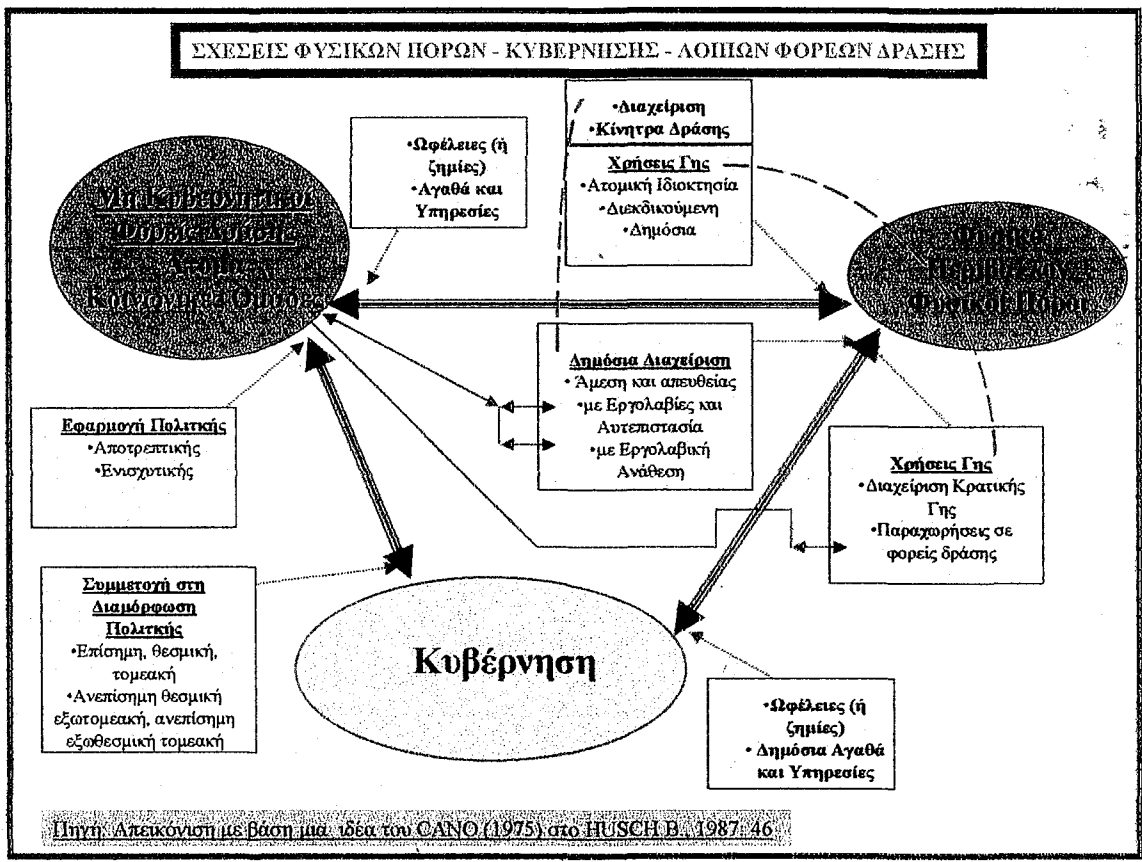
ΣΧΕΣΕΙΣ ΦΥΣΙΚΩΝ ΠΟΡΩΝ - ΚΥΒΕΡΝΗΣΗΣ - ΛΟΙΠΩΝ ΦΟΡΕΩΝ ΔΡΑΣΗΣ

•Διαχείριση
•Κίνητρα Δράσης

•Ωφέλειες (ή ζημίες)
•Αγαθά και Υπηρεσίες

Χρήσεις Γης
•Ατομική Ιδιοκτησία
•Διεκδικούμενη
•Δημόσια

Μη Κυβερνητικοί Φορείς Δράσης Άτομα Κοινωνικές Ομάδες

Φυσικό Περιβάλλον Φυσικοί Πόροι

Δημόσια Διαχείριση
•Άμεση και απευθείας
•με Εργολαβίες και Αυτεπιστασία
•με Εργολαβική Ανάθεση

Εφαρμογή Πολιτικής
•Αποτρεπτικής
•Ενισχυτικής

Χρήσεις Γης
•Διαχείριση Κρατικής Γης
•Παραχωρήσεις σε φορείς δράσης

Συμμετοχή στη Διαμόρφωση Πολιτικής
•Επίσημη, θεσμική, τομεακή
•Ανεπίσημη θεσμική εξωτομεακή, ανεπίσημη εξωθεσμική τομεακή

Κυβέρνηση

•Ωφέλειες (ή ζημίες)
•Δημόσια Αγαθά και Υπηρεσίες

Πηγή: Απεικόνιση με βάση μια ιδέα του CANO (1975) στο HUSCH B., 1987: 46